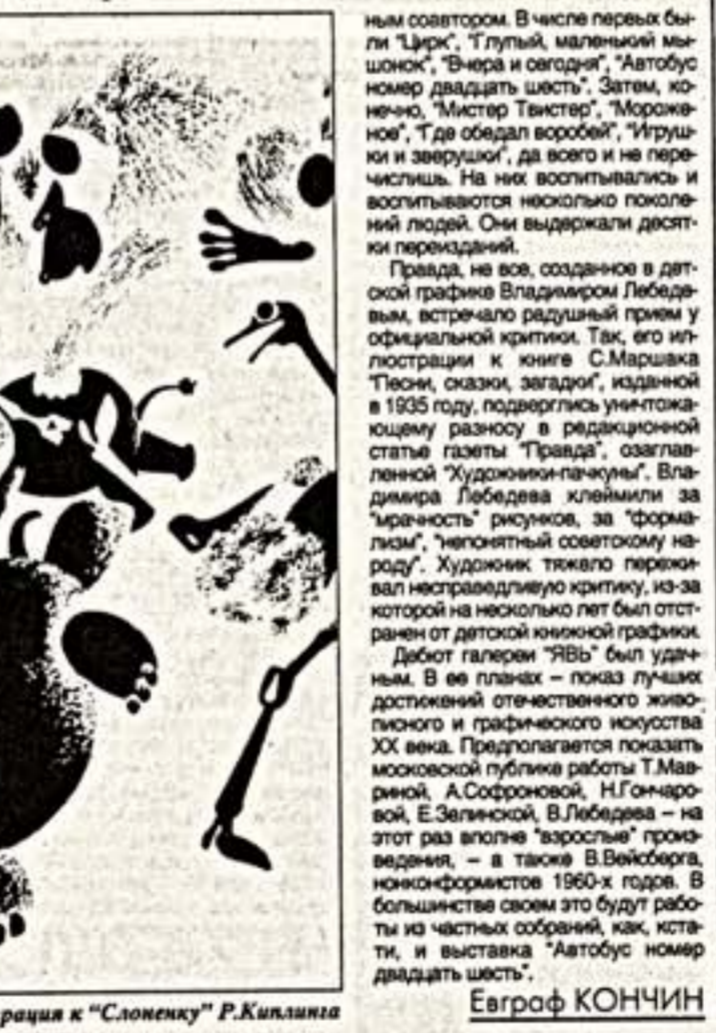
ным соавтором. В числе первых были "Цирк", "Глупый, маленький мышонок", "Вчера и сегодня", "Автобус номер двадцать шесть". Затем, конечно, "Мистер Твистер", "Мороженое", "Где обедал воробей", "Игрушки и зверушки", да всего и не перечислишь. На них воспитывались и воспитываются несколько поколений людей. Они выдержали десятки переизданий.

Правда, не все, созданное в детской графике Владимиром Лебедевым, встречало радушный прием у официальной критики. Так, его иллюстрации к книге С.Маршака "Песни, сказки, загадки", изданной в 1935 году, подверглись уничтожающему разносу в редакционной статье газеты "Правда", озаглавленной "Художники-пачкуны". Владимира Лебедева клеймили за "мрачность" рисунков, за "формализм", "непонятный советскому народу". Художник тяжело переживал несправедливую критику, из-за которой на несколько лет был отстранен от детской книжной графики.

Дебют галереи "ЯВЬ" был удачным. В ее планах – показ лучших достижений отечественного живописного и графического искусства XX века. Предполагается показать московской публике работы Т.Мавриной, А.Софроновой, Н.Гончаровой, Е.Зелинской, В.Лебедева – на этот раз вполне "взрослые" произведения, – а также В.Вейсберга, нонконформистов 1960-х годов. В большинстве своем это будут работы из частных собраний, как, кстати, и выставка "Автобус номер двадцать шесть".

Евграф КОНЧИН

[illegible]рация к "Слоненку" Р.Киплинга